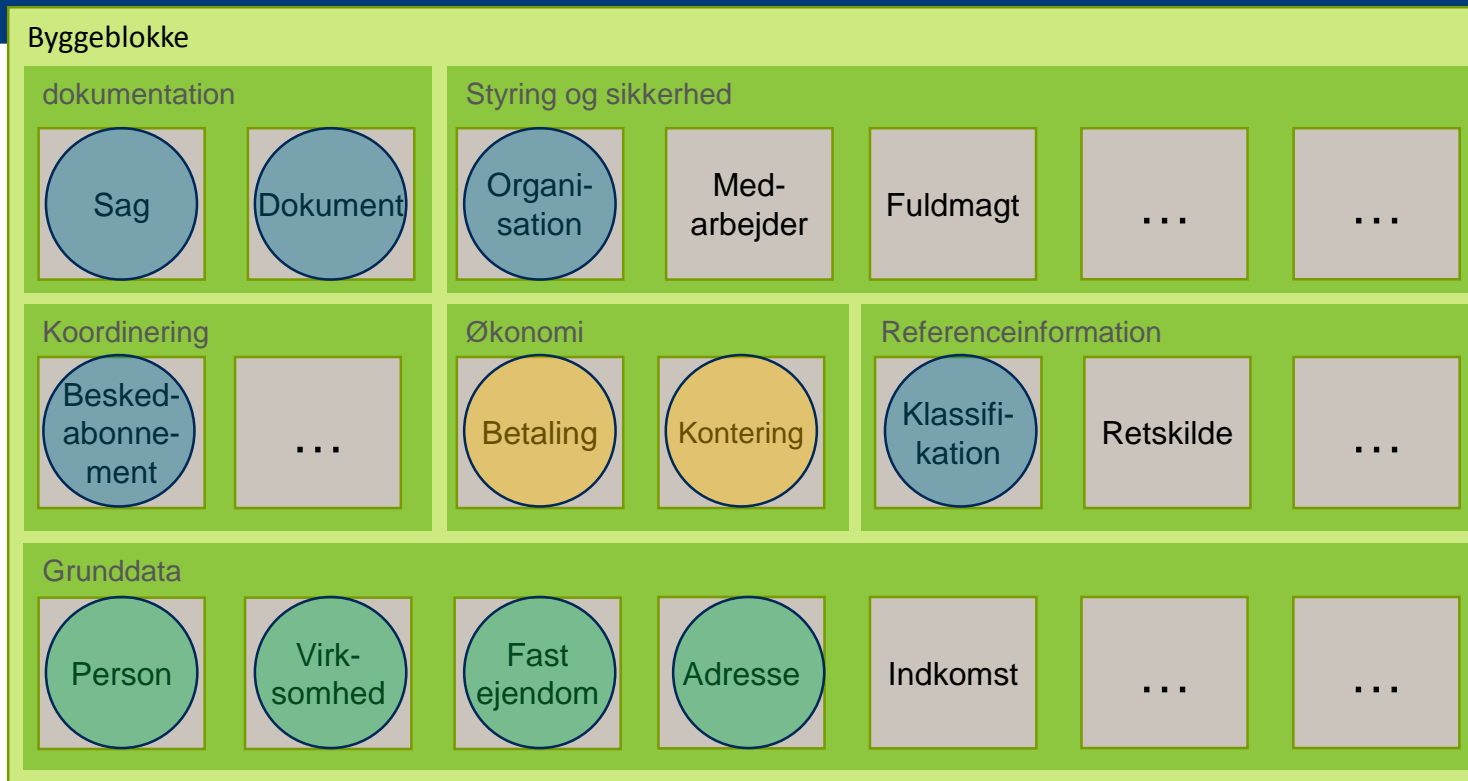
Byggeblokke

dokumentation

Sag

Dokument

Styring og sikkerhed

Organisation

Medarbejder

Fuldmagt

…

…

Koordinering

Beskedabonnement

…

Økonomi

Betaling

Kontering

Referenceinformation

Klassifikation

Retskilde

…

Grunddata

Person

Virksomhed

Fast ejendom

Adresse

Indkomst

…

…